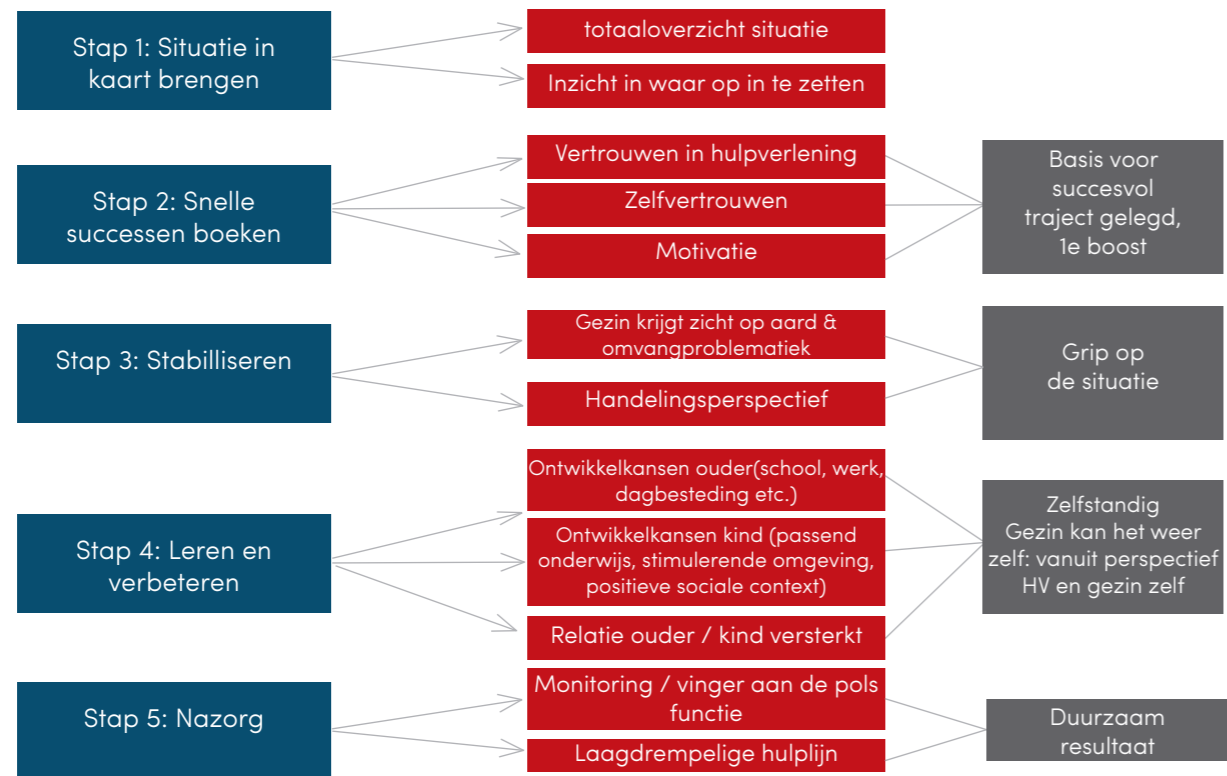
Stap 1: Situatie in kaart brengen

totaaloverzicht situatie

Inzicht in waar op in te zetten

Stap 2: Snelle successen boeken

Vertrouwen in hulpverlening

Zelfvertrouwen

Motivatie

Basis voor succesvol traject gelegd, 1e boost

Stap 3: Stabilliseren

Gezin krijgt zicht op aard & omvangproblematiek

Handelingsperspectief

Grip op de situatie

Stap 4: Leren en verbeteren

Ontwikkelkansen ouder(school, werk, dagbesteding etc.)

Ontwikkelkansen kind (passend onderwijs, stimulerende omgeving, positieve sociale context)

Relatie ouder / kind versterkt

Zelfstandig Gezin kan het weer zelf: vanuit perspectief HV en gezin zelf

Stap 5: Nazorg

Monitoring / vinger aan de pols functie

Laagdrempelige hulplijn

Duurzaam resultaat